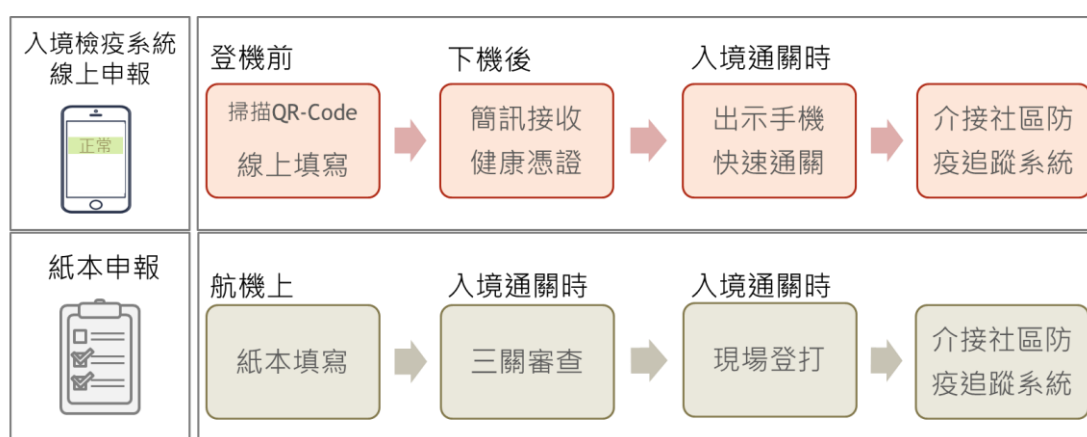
入境檢疫系統線上申報

正常

登機前

掃描QR-Code
線上填寫

下機後

簡訊接收
健康憑證

入境通關時

出示手機
快速通關

介接社區防
疫追蹤系統

紙本申報

航機上

紙本填寫

入境通關時

三關審查

入境通關時

現場登打

介接社區防
疫追蹤系統